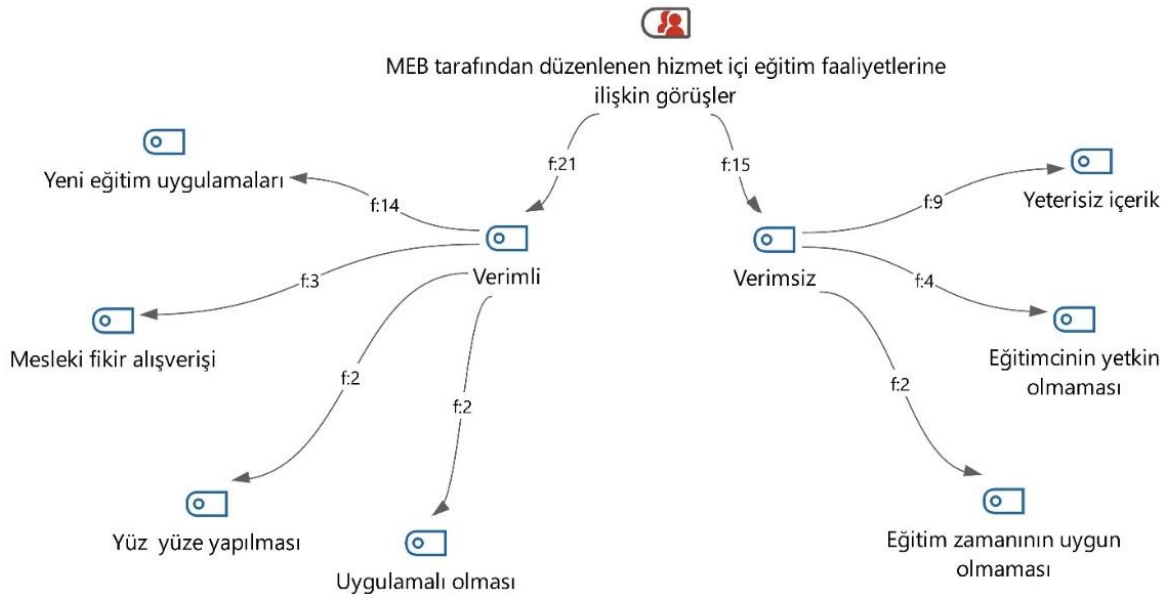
MEB tarafından düzenlenen hizmet içi eğitim faaliyetlerine ilişkin görüşler

f:21

f:15

Yeni eğitim uygulamaları

f:14

Verimli

f:3

Mesleki fikir alışverişi

f:2

f:2

Yüz yüze yapılması

Uygulamalı olması

Verimsiz

f:9

Yetersiz içerik

f:4

Eğitimcinin yetkin olmaması

f:2

Eğitim zamanının uygun olmaması